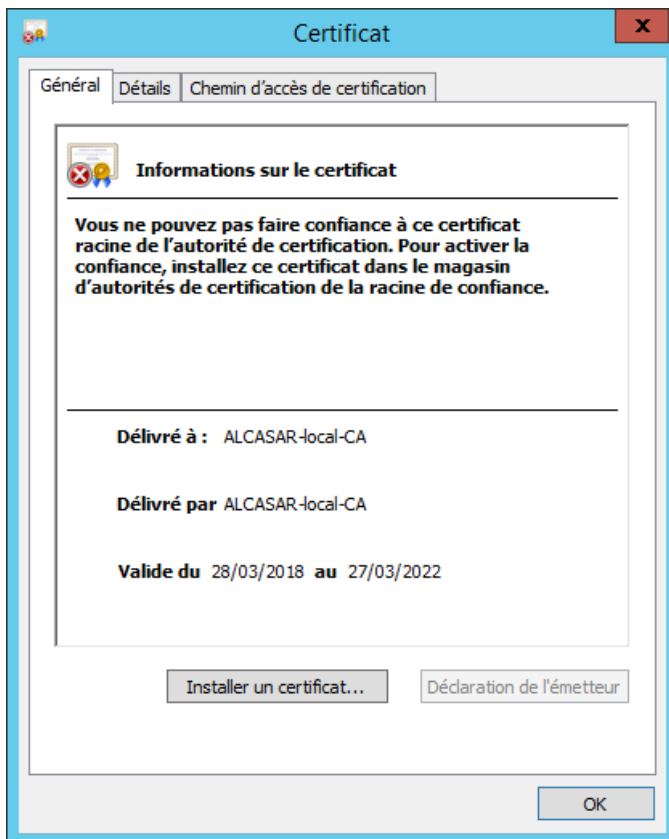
Certificat

x

Général | Détails | Chemin d'accès de certification

Informations sur le certificat

Vous ne pouvez pas faire confiance à ce certificat racine de l'autorité de certification. Pour activer la confiance, installez ce certificat dans le magasin d'autorités de certification de la racine de confiance.

Délivré à : ALCASAR-local-CA

Délivré par ALCASAR-local-CA

Valide du 28/03/2018 au 27/03/2022

Installer un certificat...

Déclaration de l'émetteur

OK